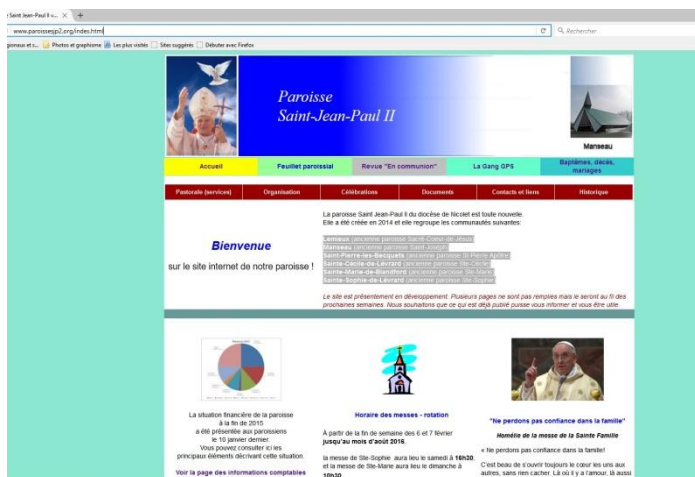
Saint-Jean-Paul II -... × +
www.paroissesjp2.org/index.htm
Rechercher
gionaux et s... Photos et graphisme Les plus visités Sites suggérés Débuter avec Firefox

Paroisse
Saint-Jean-Paul II

Manseau

Accueil
Feuillet paroissial
Revue "En communion"
La Gang GPS
Baptêmes, décès, mariages

Pastorale (services)
Organisation
Célébrations
Documents
Contacts et liens
Historique

Bienvenue
sur le site internet de notre paroisse !

La paroisse Saint Jean-Paul II du diocèse de Nicolet est toute nouvelle. Elle a été créée en 2014 et elle regroupe les communautés suivantes:

Lemieux (ancienne paroisse Sacré-Coeur-de-Jésus)
Manseau (ancienne paroisse Saint-Joseph)
Saint-Pierre-les-Becquets (ancienne paroisse St-Pierre Apôtre)
Sainte-Cécile-de-Lévrard (ancienne paroisse Ste-Cécile)
Sainte-Marie-de-Blandford (ancienne paroisse Ste-Marie)
Sainte-Sophie-de-Lévrard (ancienne paroisse Ste-Sophie)

Le site est présentement en développement. Plusieurs pages ne sont pas remplies mais le seront au fil des prochaines semaines. Nous souhaitons que ce qui est déjà publié puisse vous informer et vous être utile.

La situation financière de la paroisse à la fin de 2015 a été présentée aux paroissiens le 10 janvier dernier. Vous pouvez consulter ici les principaux éléments décrivant cette situation.

Voir la page des informations comptables

Horaire des messes - rotation

À partir de la fin de semaine des 6 et 7 février jusqu'au mois d'août 2016,

la messe de Ste-Sophie aura lieu le samedi à 16h30, et la messe de Ste-Marie aura lieu le dimanche à 10h30.

"Ne perdons pas confiance dans la famille"

Homélie de la messe de la Sainte Famille

« Ne perdons pas confiance dans la famille!

C'est beau de s'ouvrir toujours le cœur les uns aux autres, sans rien cacher. Là où il y a l'amour, là aussi